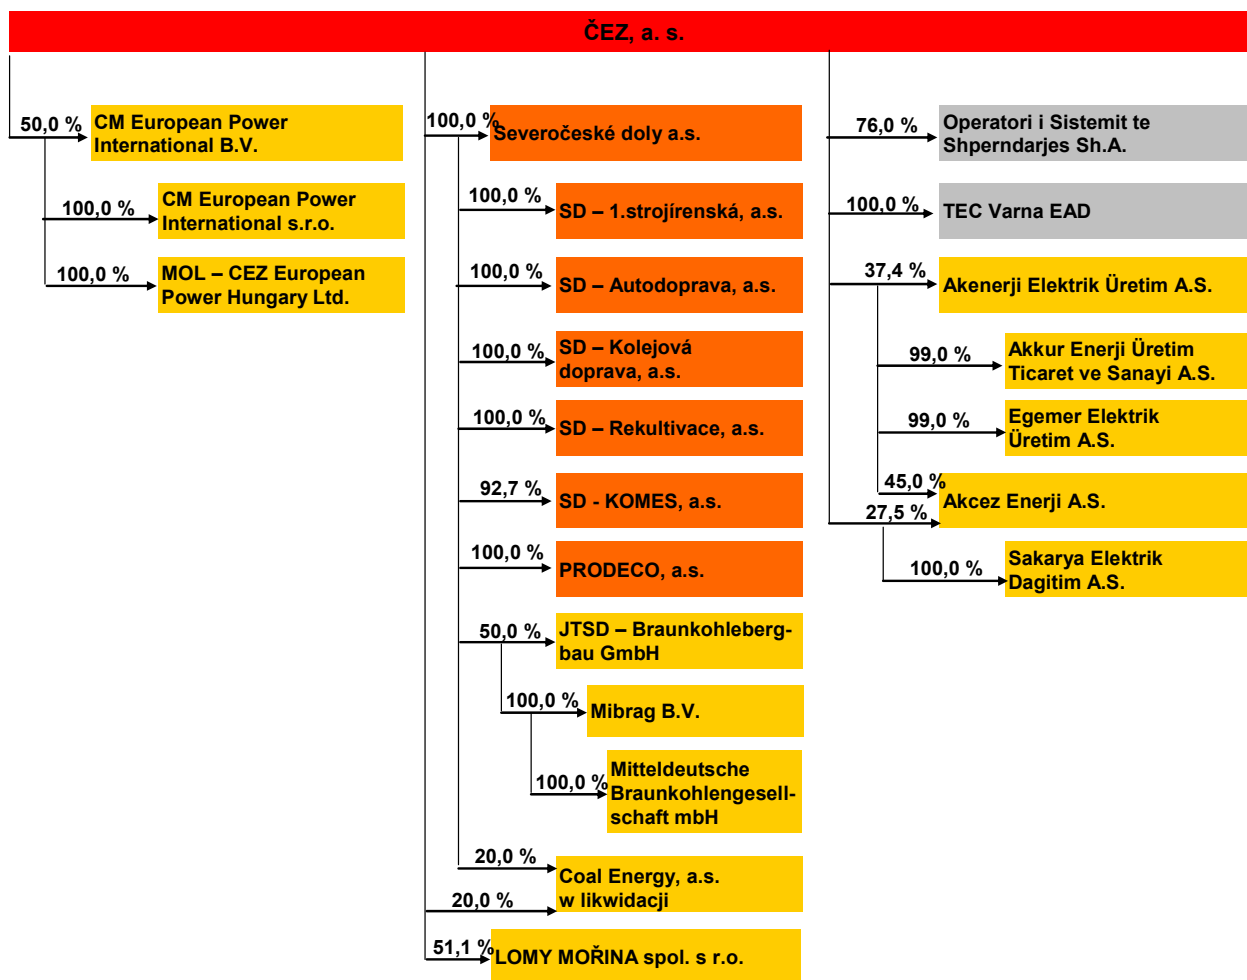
ČEZ, a. s.

50,0 % CM European Power International B.V.

100,0 % CM European Power International s.r.o.

100,0 % MOL – CEZ European Power Hungary Ltd.

100,0 % Severočeské doly a.s.

100,0 % SD – 1.strojírenská, a.s.

100,0 % SD – Autodoprava, a.s.

100,0 % SD – Kolejová doprava, a.s.

100,0 % SD – Rekultivace, a.s.

92,7 % SD - KOMES, a.s.

100,0 % PRODECO, a.s.

50,0 % JTSD – Braunkohlebergbau GmbH

100,0 % Mibrag B.V.

100,0 % Mitteldeutsche Braunkohlengesellschaft mbH

20,0 % Coal Energy, a.s. w likwidacji

20,0 %

51,1 % LOMY MOŘINA spol. s r.o.

76,0 % Operatori i Sistemit te Shperndarjes Sh.A.

100,0 % TEC Varna EAD

37,4 % Akenerji Elektrik Üretim A.S.

99,0 % Akkur Enerji Üretim Ticaret ve Sanayi A.S.

99,0 % Egemer Elektrik Üretim A.S.

45,0 % Akcez Enerji A.S.

27,5 %

100,0 % Sakarya Elektrik Dagitim A.S.